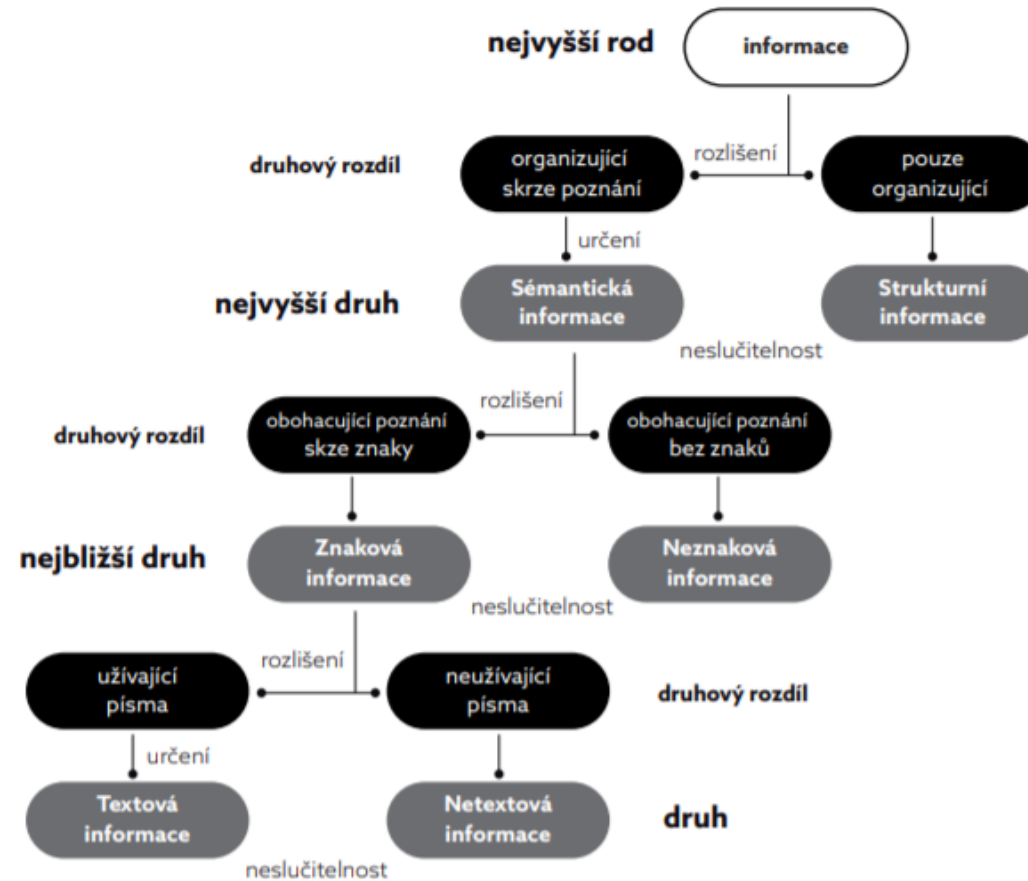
nejvyšší rod

informace

rozlišení

druhový rozdíl

organizující skrze poznání

pouze organizující

určení

nejvyšší druh

Sémantická informace

Strukturní informace

neslučitelnost

rozlišení

druhový rozdíl

obohacující poznání skze znaky

obohacující poznání bez znaků

nejbližší druh

Znaková informace

Neznaková informace

neslučitelnost

rozlišení

užívající písma

neužívající písma

druhový rozdíl

určení

Textová informace

Netextová informace

druh

neslučitelnost